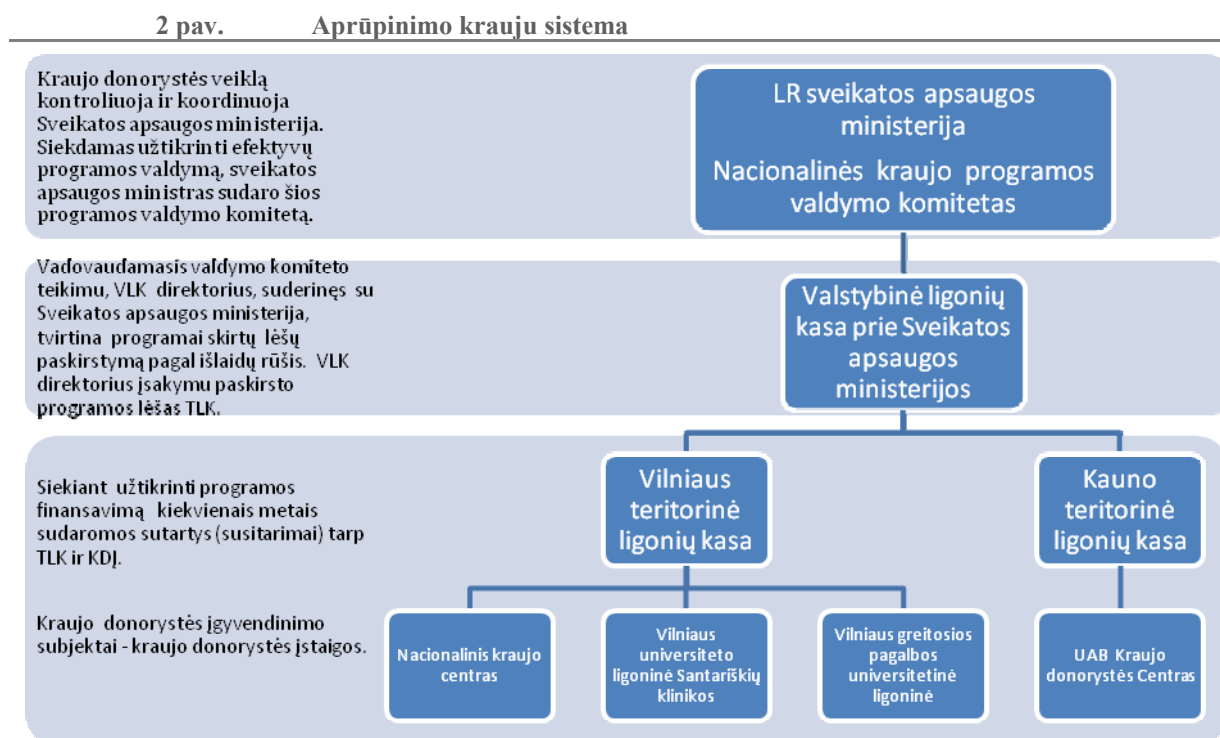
2 pav. Aprūpinimo krauju sistema

Kraujo donorystės veiklą kontroliuoja ir koordinuoja Sveikatos apsaugos ministerija. Siekdamas užtikrinti efektyvų programos valdymą, sveikatos apsaugos ministras sudaro šios programos valdymo komitetą.

LR sveikatos apsaugos ministerija

Nacionalinės kraujo programos valdymo komitetas

Vadovaudamasis valdymo komiteto teikimu, VLK direktorius, suderinęs su Sveikatos apsaugos ministerija, tvirtina programai skirtų lėšų paskirstymą pagal išlaidų rūšis. VLK direktorius įsakymu paskirsto programos lėšas TLK.

Valstybinė ligonių kasa prie Sveikatos apsaugos ministerijos

Siekiant užtikrinti programos finansavimą kiekvienais metais sudaromos sutartys (susitarimai) tarp TLK ir KDĮ.

Vilniaus teritorinė ligonių kasa

Kauno teritorinė ligonių kasa

Kraujo donorystės įgyvendinimo subjektai - kraujo donorystės įstaigos.

Nacionalinis kraujo centras

Vilniaus universiteto ligoninė Santariškių klinikos

Vilniaus greitosios pagalbos universitetinė ligoninė

UAB Kraujo donorystės Centras